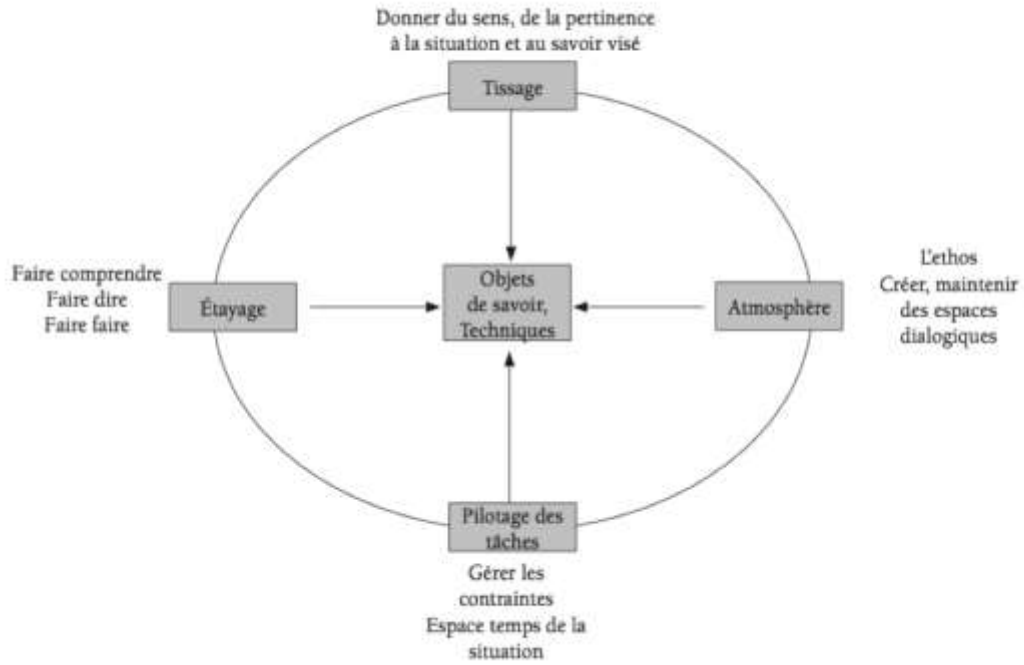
Donner du sens, de la pertinence à la situation et au savoir visé

Tissage

Faire comprendre
Faire dire
Faire faire

Étayage

Objets de savoir, Techniques

Atmosphère

L'ethos
Créer, maintenir des espaces dialogiques

Pilotage des tâches

Gérer les contraintes
Espace temps de la situation